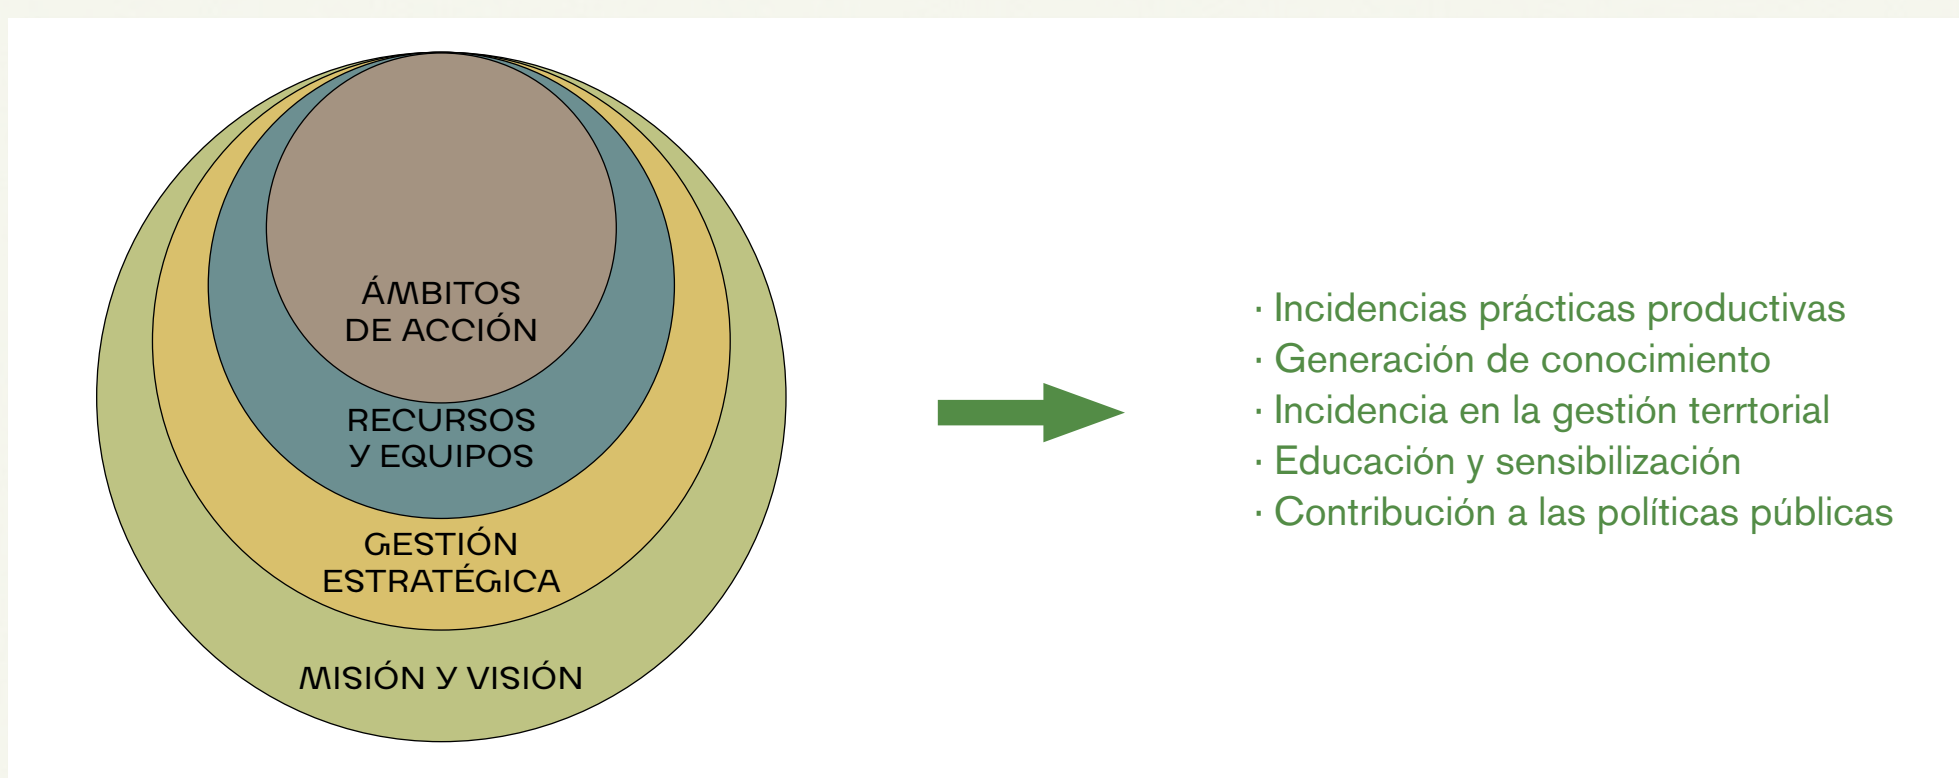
ÁMBITOS DE ACCIÓN

RECURSOS Y EQUIPOS

GESTIÓN ESTRATÉGICA

MISIÓN Y VISIÓN

· Incidencias prácticas productivas
· Generación de conocimiento
· Incidencia en la gestión terrtorial
· Educación y sensibilización
· Contribución a las políticas públicas